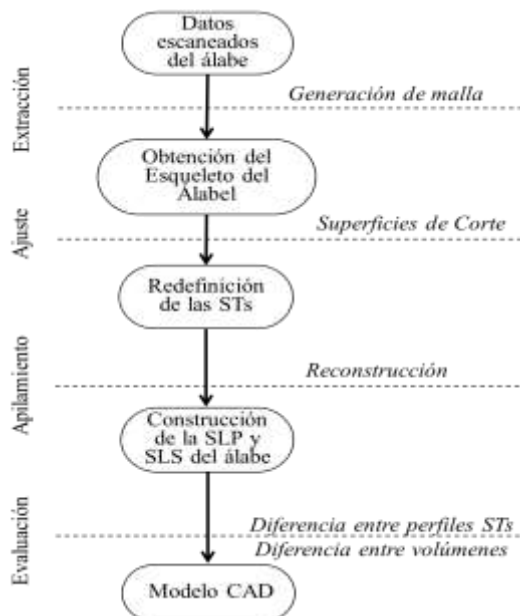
Extracción

Datos escaneados del álabe

Generación de malla

Ajuste

Obtención del Esqueleto del Alabel

Superficies de Corte

Apilamiento

Redefinición de las STs

Reconstrucción

Evaluación

Construcción de la SLP y SLS del álabe

Diferencia entre perfiles STs

Diferencia entre volúmenes

Modelo CAD